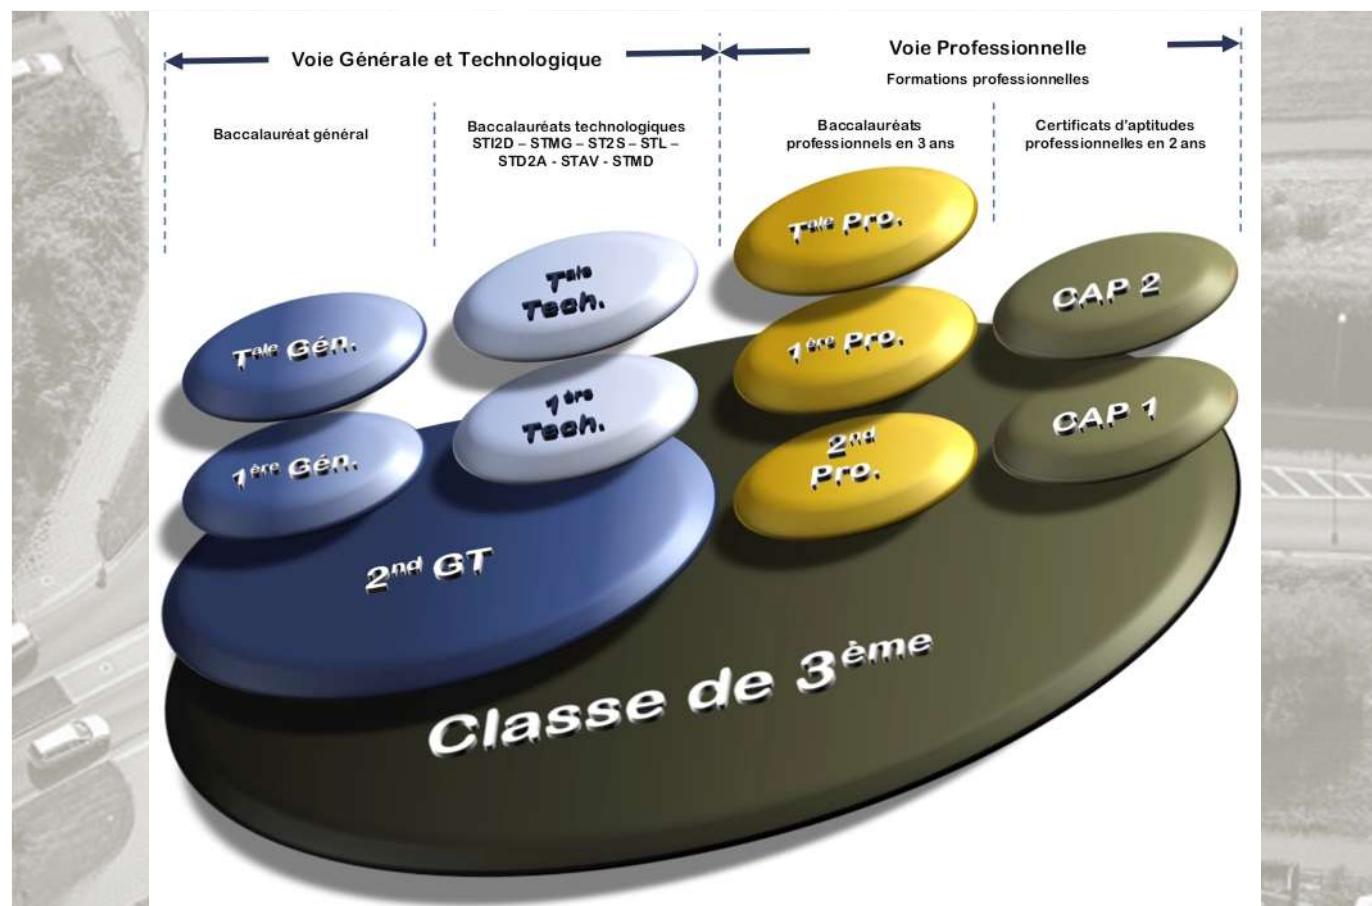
Voie Générale et Technologique

Voie Professionnelle

Formations professionnelles

Baccalauréat général

Baccalauréats technologiques STI2D – STMG – ST2S – STL – STD2A - STAV - STMD

Baccalauréats professionnels en 3 ans

Certificats d'aptitudes professionnelles en 2 ans

T$^{ale}$ Pro.

T$^{ale}$ Tech.

CAP 2

T$^{ale}$ Gén.

1$^{ère}$ Pro.

1$^{ère}$ Tech.

CAP 1

1$^{ère}$ Gén.

2$^{nd}$ Pro.

2$^{nd}$ GT

Classe de 3$^{ème}$